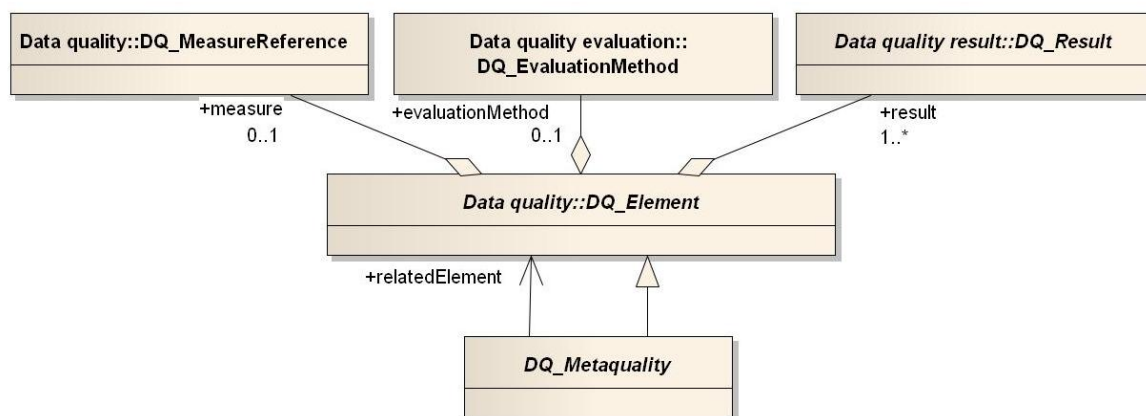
Data quality::DQ_MeasureReference

Data quality evaluation:: DQ_EvaluationMethod

Data quality result::DQ_Result

+measure
0..1

+evaluationMethod
0..1

+result
1..*

Data quality::DQ_Element

+relatedElement

DQ_Metaquality